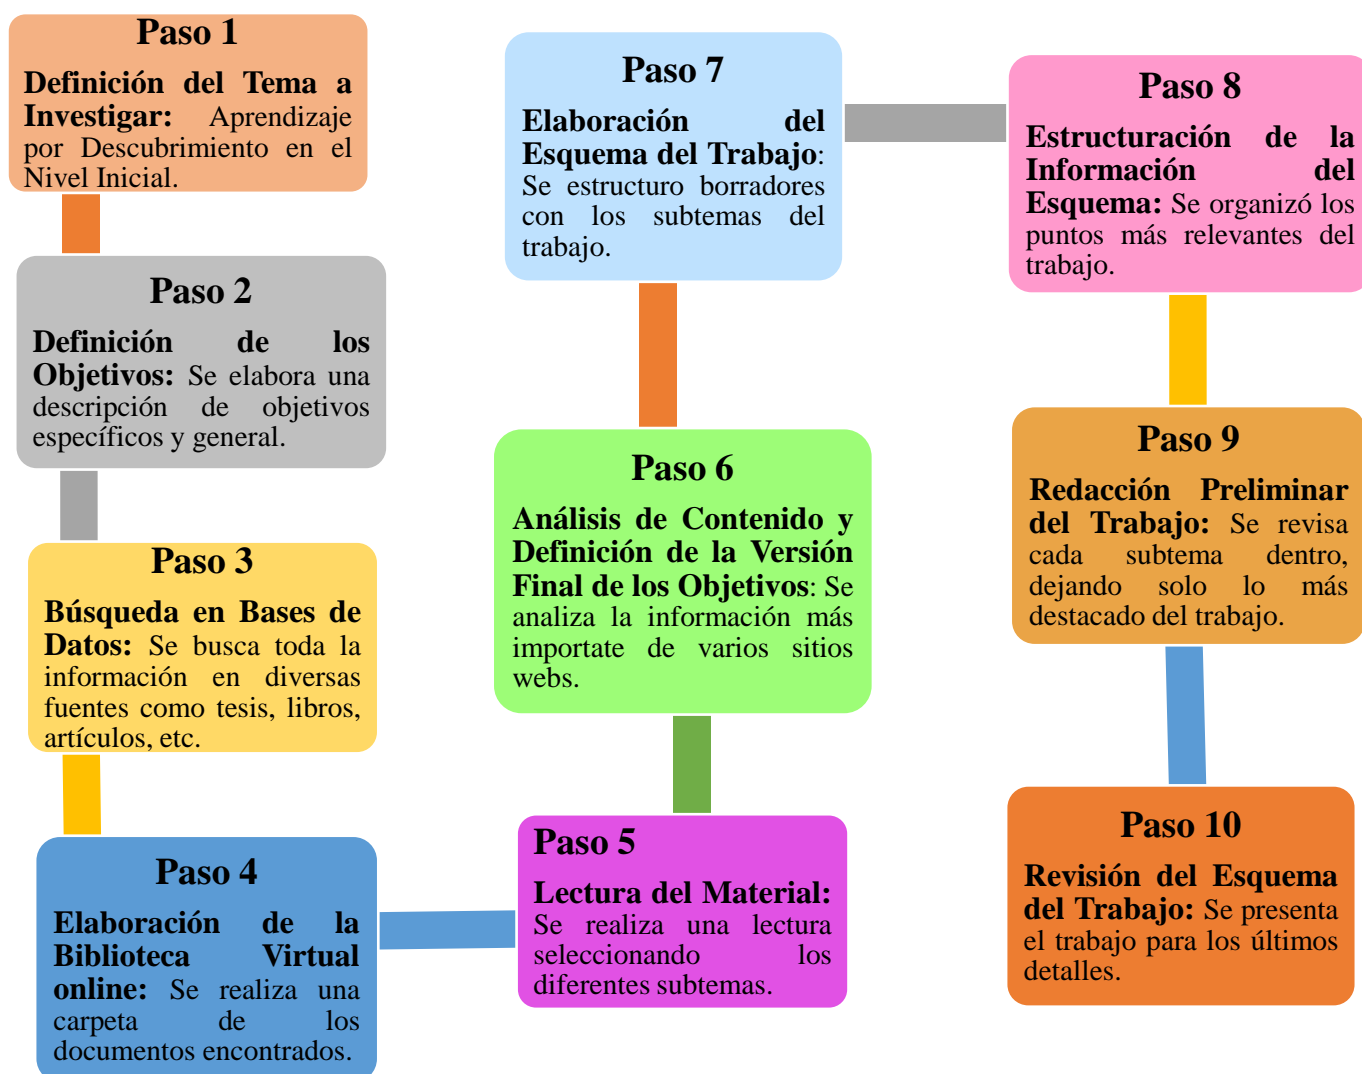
Paso 1

Definición del Tema a Investigar: Aprendizaje por Descubrimiento en el Nivel Inicial.

Paso 2

Definición de los Objetivos: Se elabora una descripción de objetivos específicos y general.

Paso 3

Búsqueda en Bases de Datos: Se busca toda la información en diversas fuentes como tesis, libros, artículos, etc.

Paso 4

Elaboración de la Biblioteca Virtual online: Se realiza una carpeta de los documentos encontrados.

Paso 5

Lectura del Material: Se realiza una lectura seleccionando los diferentes subtemas.

Paso 6

Análisis de Contenido y Definición de la Versión Final de los Objetivos: Se analiza la información más importate de varios sitios webs.

Paso 7

Elaboración del Esquema del Trabajo: Se estructuro borradores con los subtemas del trabajo.

Paso 8

Estructuración de la Información del Esquema: Se organizó los puntos más relevantes del trabajo.

Paso 9

Redacción Preliminar del Trabajo: Se revisa cada subtema dentro, dejando solo lo más destacado del trabajo.

Paso 10

Revisión del Esquema del Trabajo: Se presenta el trabajo para los últimos detalles.